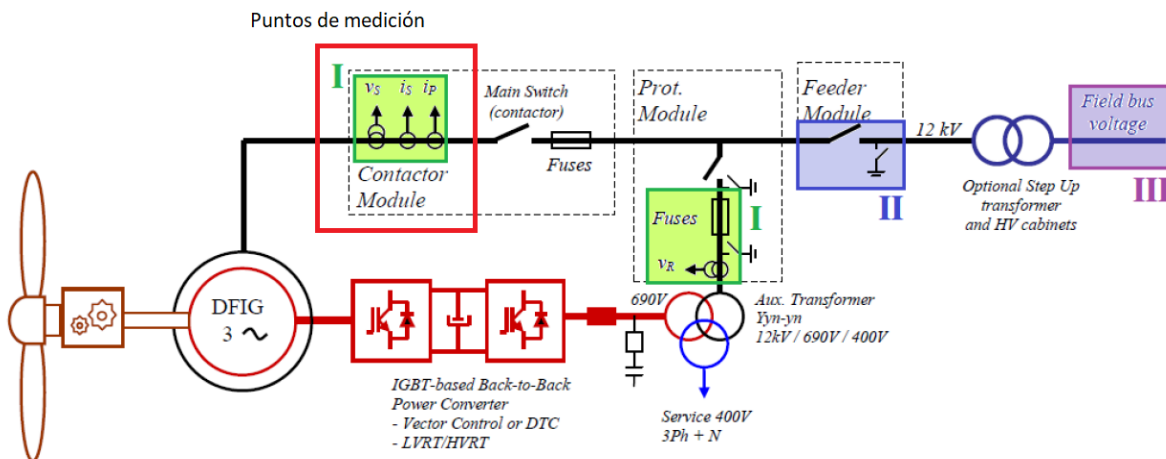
Puntos de medición

I

$v_S$ $i_S$ $i_P$

Contactor Module

Main Switch (contactor)

Fuses

Prot. Module

Feeder Module

12 kV

Field bus voltage

II

III

Optional Step Up transformer and HV cabinets

Fuses

I

$v_R$

DFIG 3 ~

690V

Aux. Transformer Yyn-yn 12kV / 690V / 400V

IGBT-based Back-to-Back Power Converter
- Vector Control or DTC
- LVRT/HVRT

Service 400V 3Ph + N